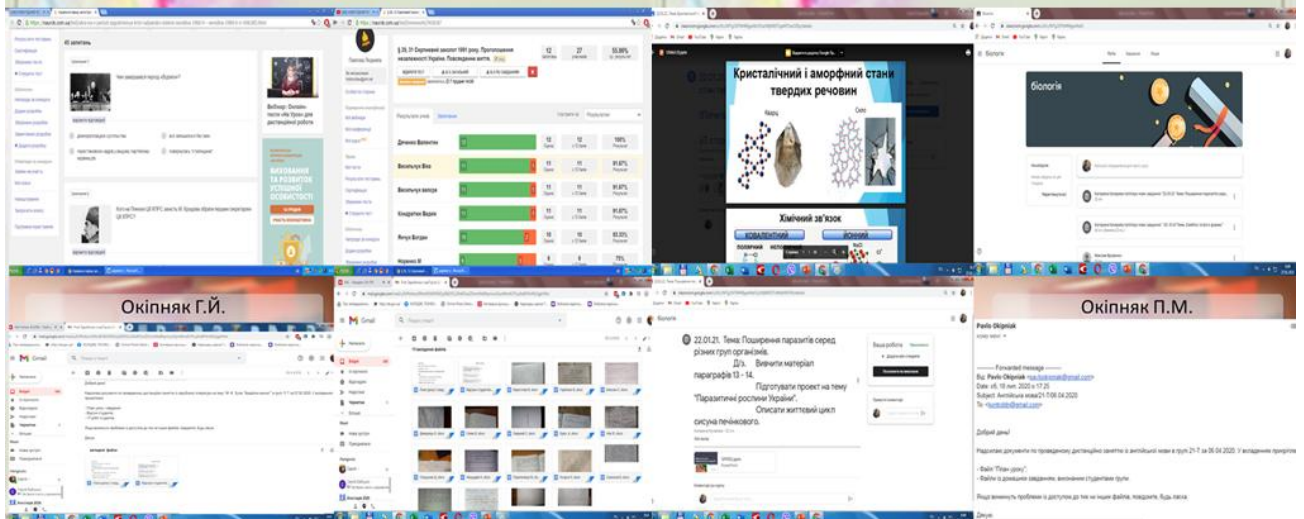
40 запитань

Чим завершився період «Відлиги»?

Вебінар: Онлайн-тести «На Урок» для дистанційної роботи

ВИХОВАННЯ ТА РОЗВИТОК УСПІШНОЇ ОСОБИСТОСТІ

§ 29, 31 Серпневий заколот 1991 року. Проголошення незалежності України. Повсякденне життя.

12
27
55.56%

Дяченко Валентин
Васильчук Віка
Васильчук валерія
Кондратюк Вадим
Ярчук Богдан
Марченко М

Кристалічний і аморфний стани твердих речовин

Кварц
Скло

Хімічний зв'язок
КОВАЛЕНТНИЙ
ЙОННИЙ
полярний
неполярний

біологія

Окіпняк Г.Й.

Gmail

Добрий день!

Вкладені файли

Gmail

22.01.21. Тема: Поширення паразитів серед різних груп організмів.
Д/з. Вивчити матеріал параграфів 13 – 14.
Підготувати проект на тему "Паразитичні рослини України".
Описати життєвий цикл сисуна печінкового.

Біологія

Окіпняк П.М.

Pavlo Okipniak

---------- Forwarded message ---------
Від: Pavlo Okipniak <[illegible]@gmail.com>
Date: сб, 18 квіт. 2020 о 17:25
Subject: Англійська мова 21-7 06.04.2020
To: <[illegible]@gmail.com>

Добрий день!

Надсилаю документи по проведеному дистанційно заняттю з англійської мови в групі 21-7 за 06.04.2020. У вкладенні прикріплені:

- Файл "План уроку";
- Файли із домашнім завданням, виконаним студентами групи

Якщо виникнуть проблеми з доступом до тих чи інших файлів, повідомте, будь ласка.

Дякую.